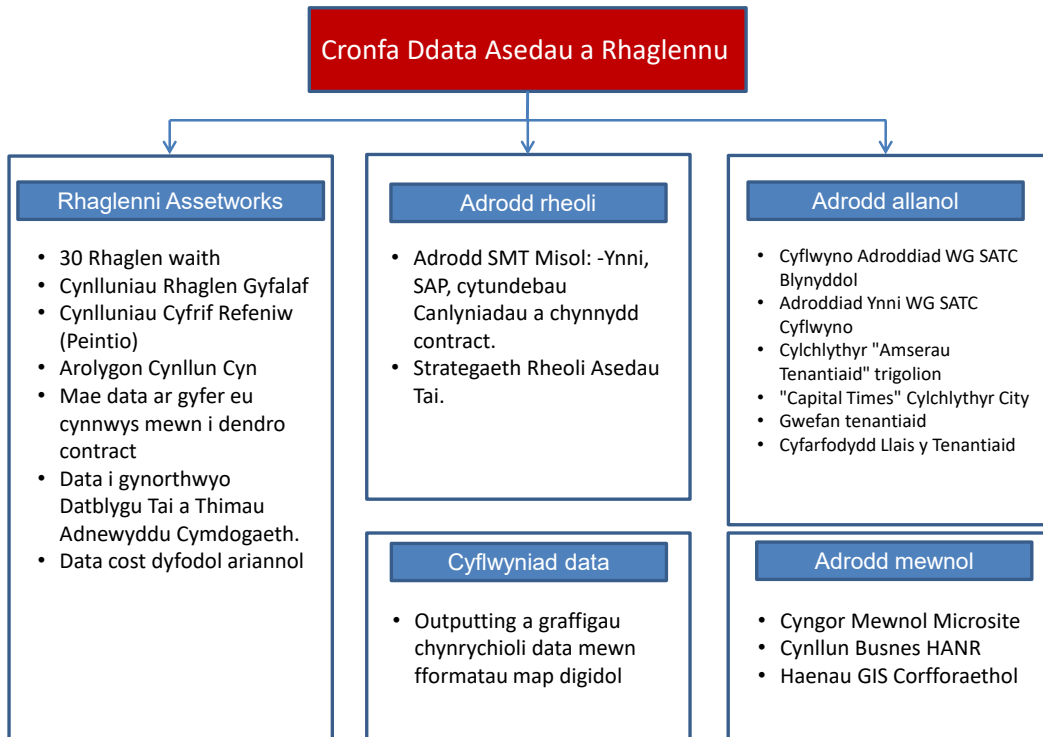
Cronfa Ddata Asedau a Rhaglennu

Rhaglenni Assetworks

- 30 Rhaglen waith
- Cynlluniau Rhaglen Gyfalaf
- Cynlluniau Cyfrif Refeniw (Peintio)
- Arolygon Cynllun Cyn
- Mae data ar gyfer eu cynnwys mewn i dendro contract
- Data i gynorthwyo Datblygu Tai a Thimau Adnewyddu Cymdogaeth.
- Data cost dyfodol ariannol

Adrodd rheoli

- Adrodd SMT Misol: -Ynni, SAP, cytundebau Canlyniadau a chynnydd contract.
- Strategaeth Rheoli Asedau Tai.

Adrodd allanol

- Cyflwyno Adroddiad WG SATC Blynyddol
- Adroddiad Ynni WG SATC Cyflwyno
- Cylchlythyr "Amserau Tenantiaid" trigolion
- "Capital Times" Cylchlythyr City
- Gwefan tenantiaid
- Cyfarfodydd Llais y Tenantiaid

Cyflwyniad data

- Outputting a graffigau chynrychioli data mewn fformatau map digidol

Adrodd mewnol

- Cyngor Mewnol Microsite
- Cynllun Busnes HANR
- Haenau GIS Corfforaethol